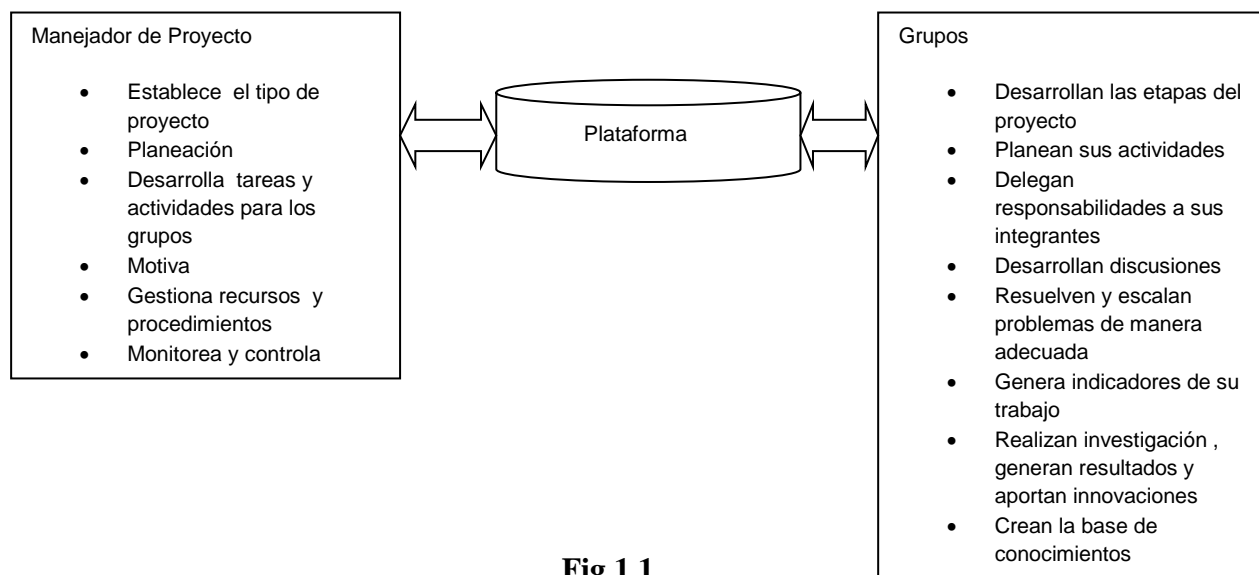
Manejador de Proyecto

- Establece el tipo de proyecto
- Planeación
- Desarrolla tareas y actividades para los grupos
- Motiva
- Gestiona recursos y procedimientos
- Monitorea y controla

Plataforma

Grupos

- Desarrollan las etapas del proyecto
- Planean sus actividades
- Delegan responsabilidades a sus integrantes
- Desarrollan discusiones
- Resuelven y escalan problemas de manera adecuada
- Genera indicadores de su trabajo
- Realizan investigación , generan resultados y aportan innovaciones
- Crean la base de conocimientos

Fig 1.1